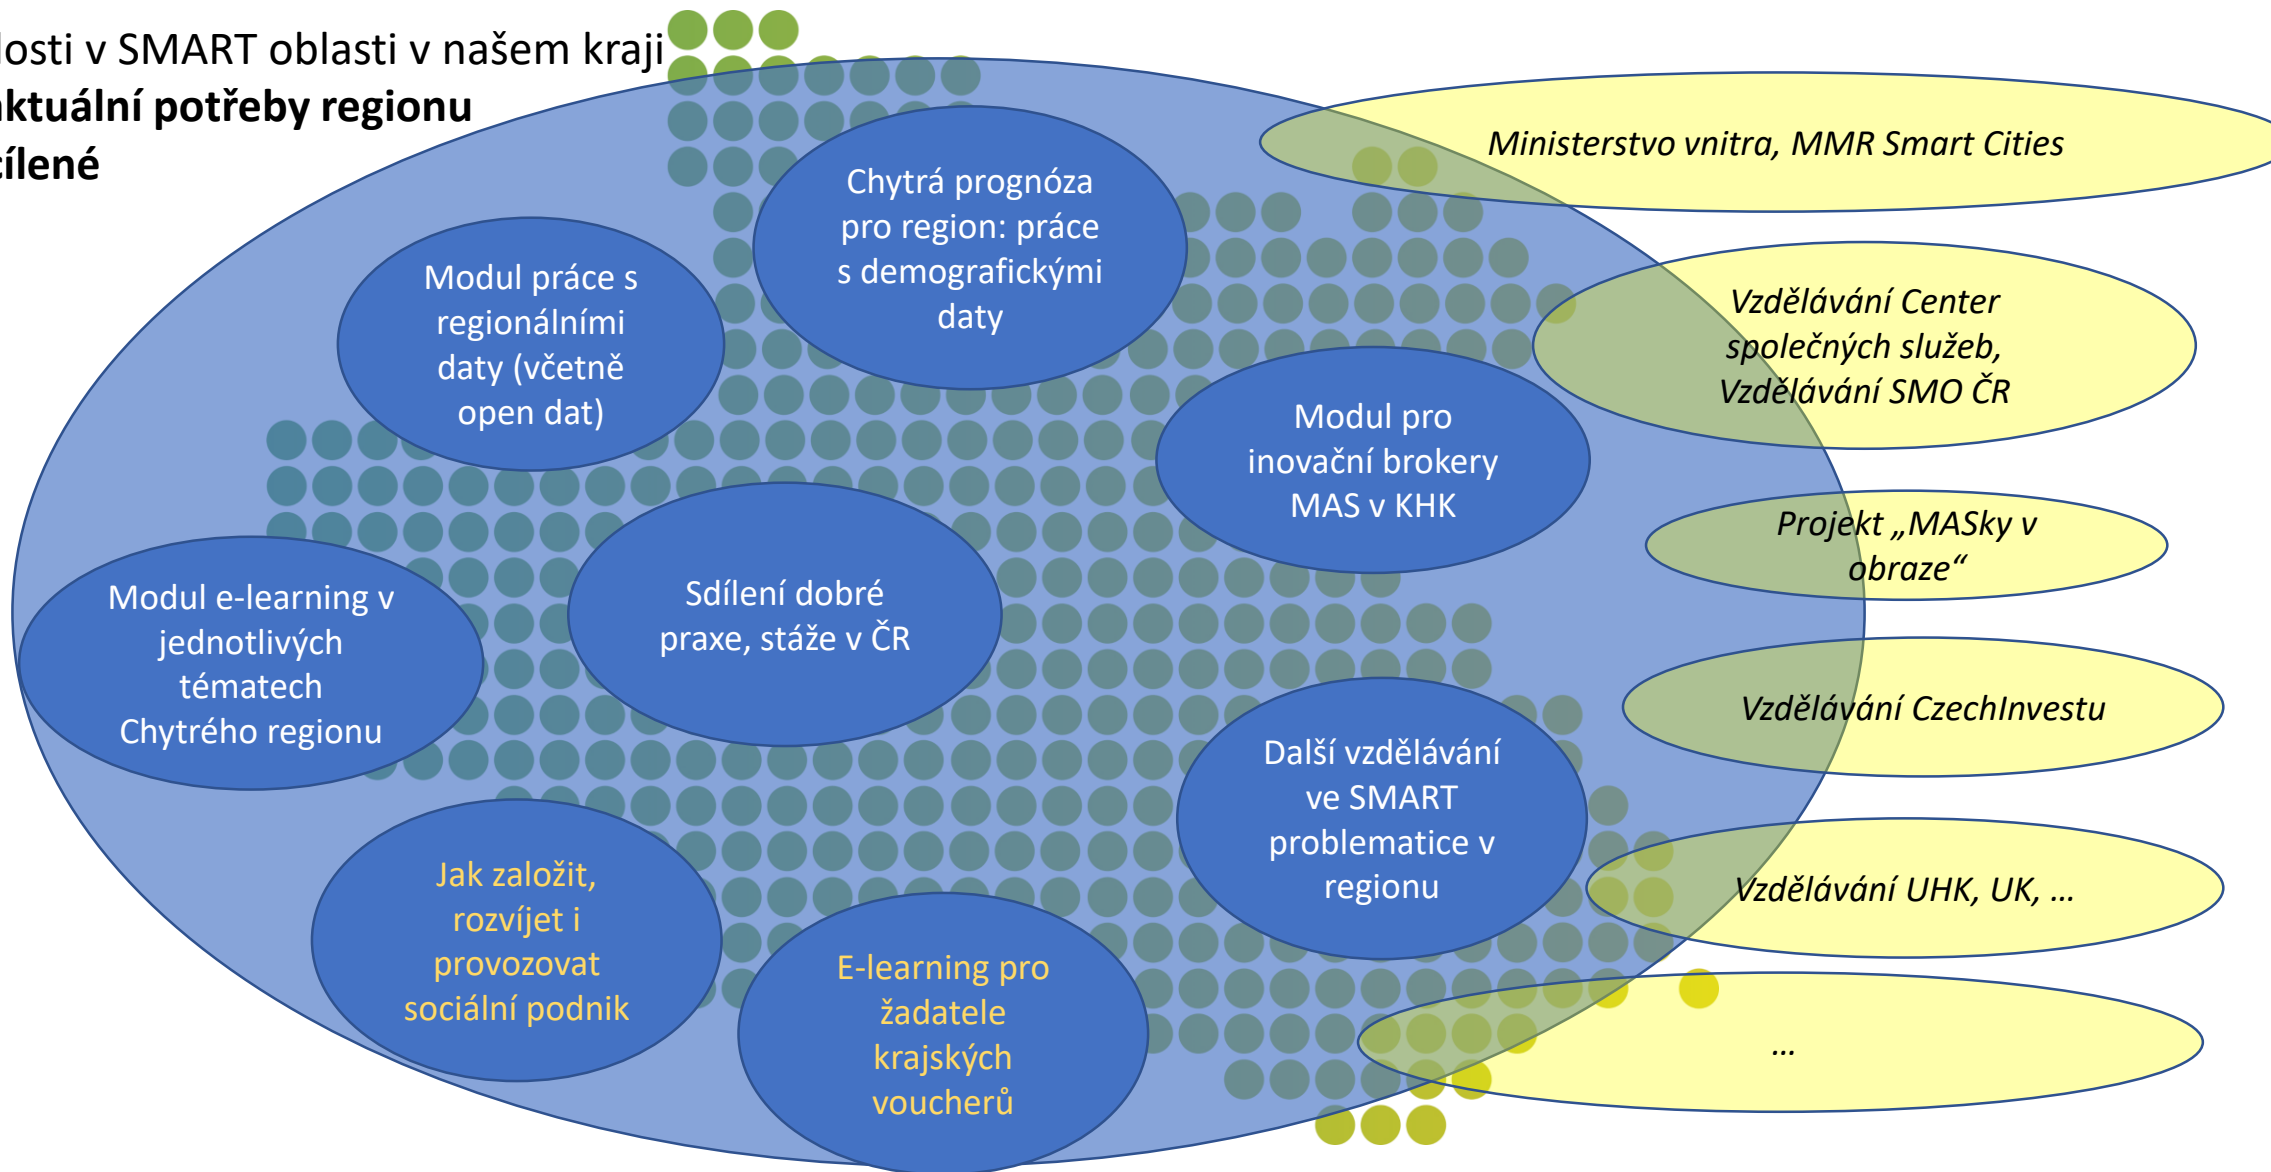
losti v SMART oblasti v našem kraji
ktuální potřeby regionu
cílené

Chytrá prognóza pro region: práce s demografickými daty

Modul práce s regionálními daty (včetně open dat)

Modul pro inovační brokery MAS v KHK

Modul e-learning v jednotlivých tématech Chytrého regionu

Sdílení dobré praxe, stáže v ČR

Další vzdělávání ve SMART problematice v regionu

Jak založit, rozvíjet i provozovat sociální podnik

E-learning pro žadatele krajských voucherů

Ministerstvo vnitra, MMR Smart Cities

Vzdělávání Center společných služeb, Vzdělávání SMO ČR

Projekt „MASky v obraze“

Vzdělávání CzechInvestu

Vzdělávání UHK, UK, …

…